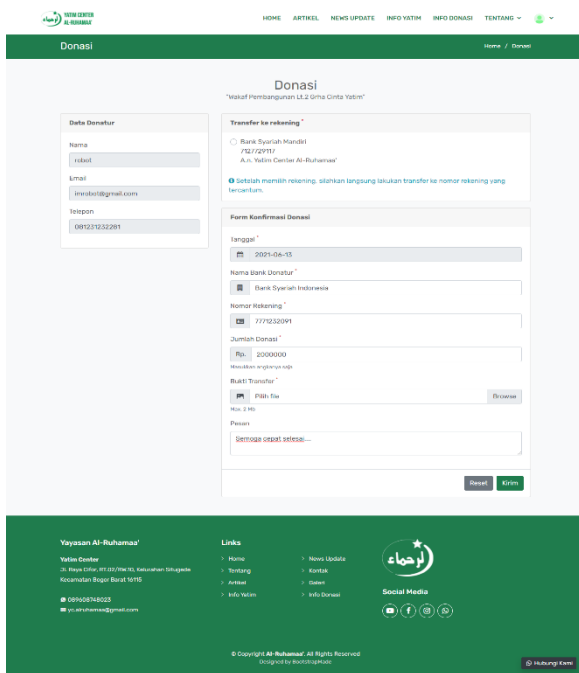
YATIM CENTER AL-RUHAMAA'

HOME ARTIKEL NEWS UPDATE INFO YATIM INFO DONASI TENTANG

Donasi

Home / Donasi

Donasi

"Wakaf Pembangunan Lt.2 Grha Cinta Yatim"

Data Donatur

Nama

robot

Email

imrobot@gmail.com

Telepon

081231232281

Transfer ke rekening

Bank Syariah Mandiri
7127729117
A.n. Yatim Center Al-Ruhamaa'

Setelah memilih rekening, silahkan langsung lakukan transfer ke nomor rekening yang tercantum.

Form Konfirmasi Donasi

Tanggal *

2021-06-13

Nama Bank Donatur *

Bank Syariah Indonesia

Nomor Rekening *

7771232091

Jumlah Donasi *

Rp. 2000000

Masukkan angkanya saja

Bukti Transfer *

Pilih file

Browse

Max. 2 Mb

Pesan

Semoga cepat selesai....

Reset Kirim

Yayasan Al-Ruhamaa'

Yatim Center
Jl. Raya Cifor, RT.02/RW.10, Kelurahan Situgede
Kecamatan Bogor Barat 16115

089608748023
yc.alruhamaa@gmail.com

Links

Home
Tentang
Artikel
Info Yatim

News Update
Kontak
Galeri
Info Donasi

Social Media

© Copyright Al-Ruhamaa'. All Rights Reserved
Designed by BootstrapMade

Hubungi Kami